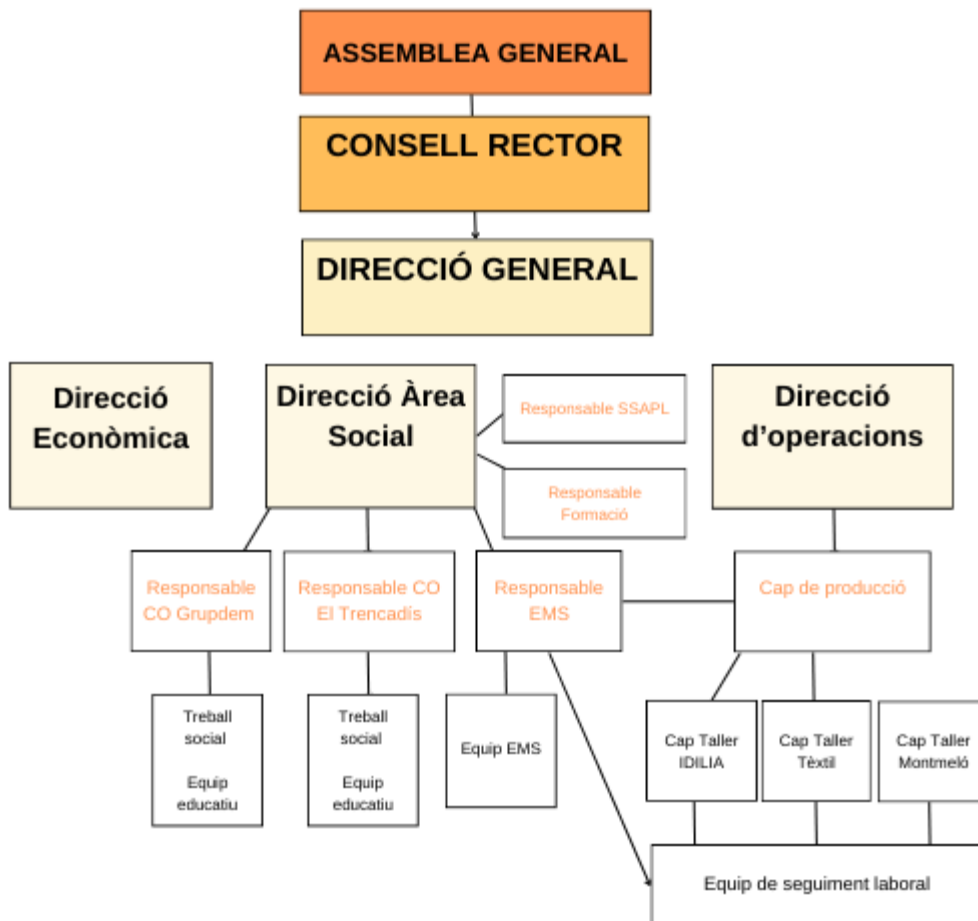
ASSEMBLEA GENERAL

CONSELL RECTOR

DIRECCIÓ GENERAL

Direcció Econòmica

Direcció Àrea Social

Responsable SSAPL

Responsable Formació

Direcció d'operacions

Responsable CO Grupdem

Responsable CO El Trencadis

Responsable EMS

Cap de producció

Treball social

Equip educatiu

Treball social

Equip educatiu

Equip EMS

Cap Taller IDILIA

Cap Taller Tèxtil

Cap Taller Montmeló

Equip de seguiment laboral